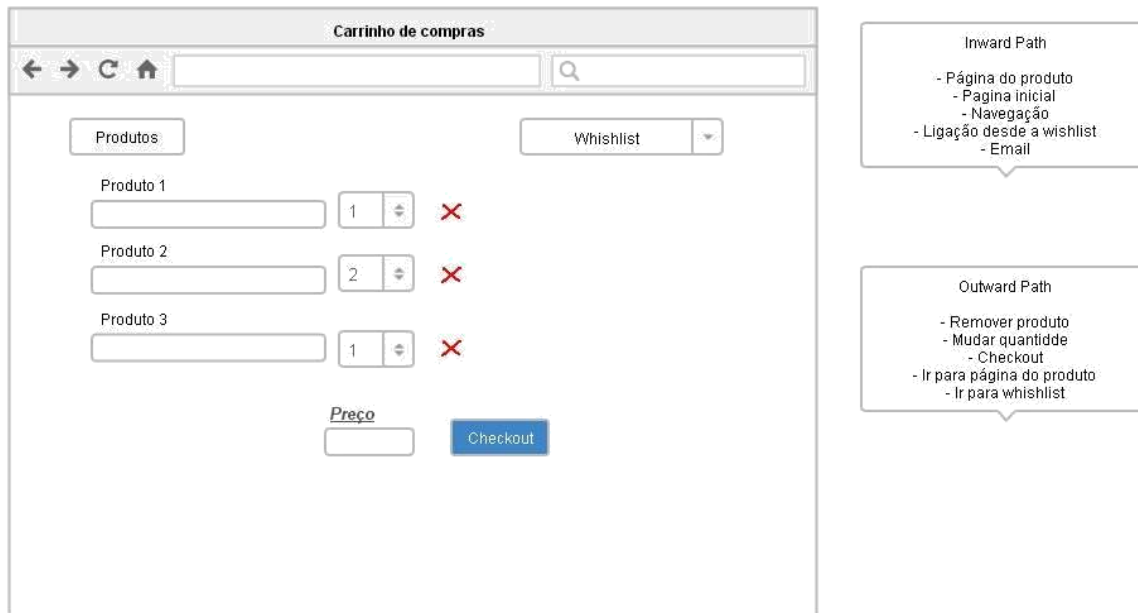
Carrinho de compras

Produtos

Whishlist

Produto 1

1

Produto 2

2

Produto 3

1

Preço

Checkout

Inward Path

- Página do produto
- Pagina inicial
- Navegação
- Ligação desde a wishlist
- Email

Outward Path

- Remover produto
- Mudar quantidde
- Checkout
- Ir para página do produto
- Ir para whishlist